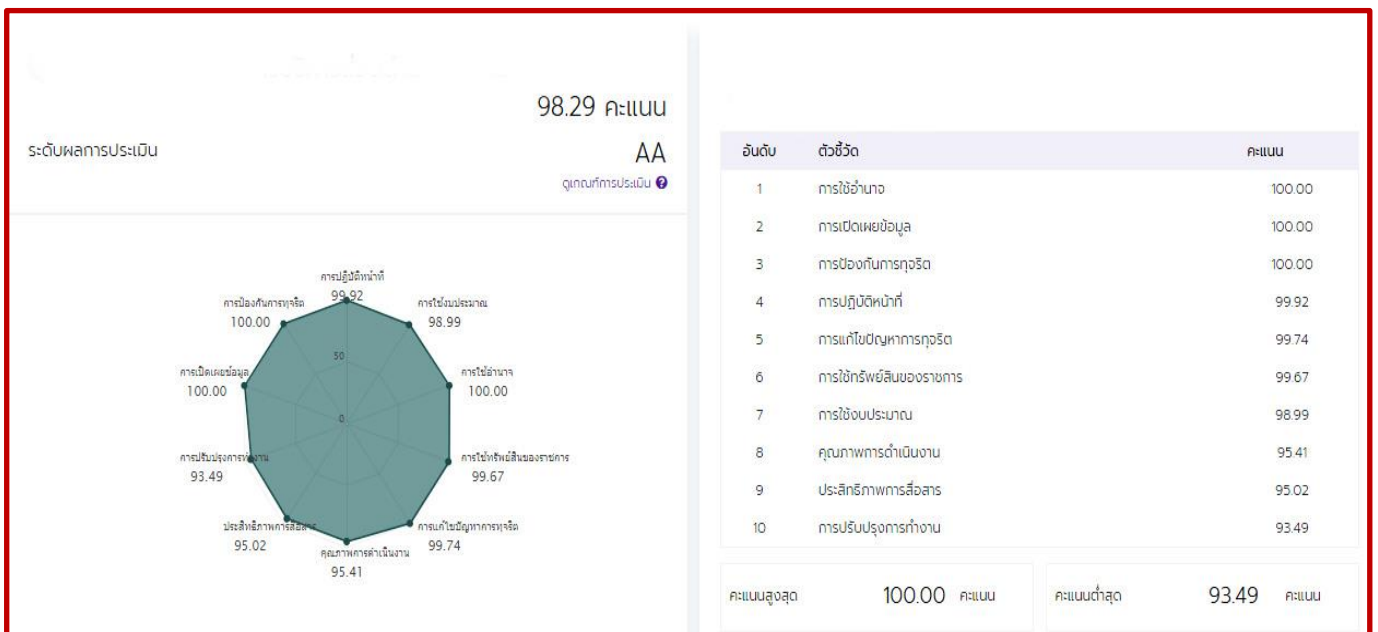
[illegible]

98.29 คะแนน

ระดับผลการประเมิน

AA

ดูเกณฑ์การประเมิน ?

การปฏิบัติหน้าที่
99.92

การใช้งบประมาณ
98.99

การใช้อำนาจ
100.00

การใช้ทรัพย์สินของราชการ
99.67

การแก้ไขปัญหาการทุจริต
99.74

คุณภาพการดำเนินงาน
95.41

ประสิทธิภาพการสื่อสาร
95.02

การปรับปรุงการทำงาน
93.49

การเปิดเผยข้อมูล
100.00

การป้องกันการทุจริต
100.00

50

0

| อันดับ | ตัวชี้วัด | คะแนน |
|---|---|---|
| 1 | การใช้อำนาจ | 100.00 |
| 2 | การเปิดเผยข้อมูล | 100.00 |
| 3 | การป้องกันการทุจริต | 100.00 |
| 4 | การปฏิบัติหน้าที่ | 99.92 |
| 5 | การแก้ไขปัญหาการทุจริต | 99.74 |
| 6 | การใช้ทรัพย์สินของราชการ | 99.67 |
| 7 | การใช้งบประมาณ | 98.99 |
| 8 | คุณภาพการดำเนินงาน | 95.41 |
| 9 | ประสิทธิภาพการสื่อสาร | 95.02 |
| 10 | การปรับปรุงการทำงาน | 93.49 |

คะแนนสูงสุด 100.00 คะแนน

คะแนนต่ำสุด 93.49 คะแนน